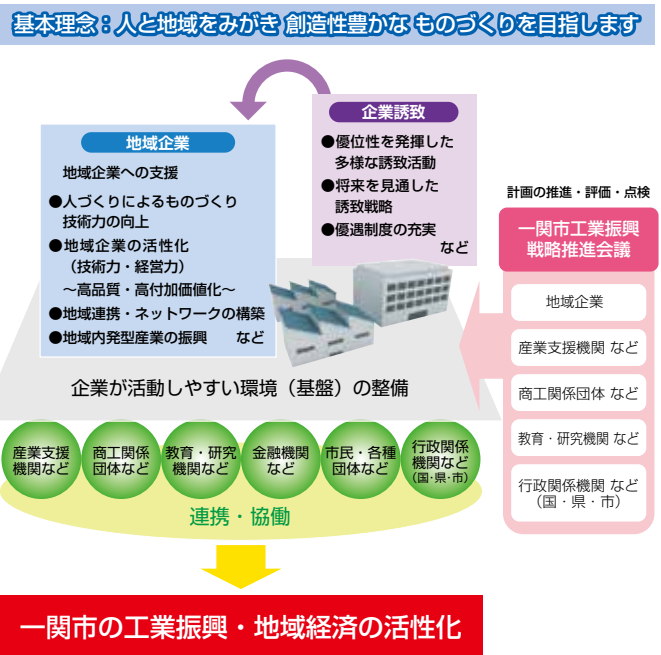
基本理念：人と地域をみがき 創造性豊かな ものづくりを目指します

地域企業

地域企業への支援

●人づくりによるものづくり技術力の向上

●地域企業の活性化（技術力・経営力）～高品質・高付加価値化～

●地域連携・ネットワークの構築

●地域内発型産業の振興　など

企業誘致

●優位性を発揮した多様な誘致活動

●将来を見通した誘致戦略

●優遇制度の充実　など

計画の推進・評価・点検

一関市工業振興戦略推進会議

地域企業

産業支援機関 など

商工関係団体 など

教育・研究機関 など

行政関係機関 など（国・県・市）

企業が活動しやすい環境（基盤）の整備

産業支援機関など

商工関係団体など

教育・研究機関など

金融機関など

市民・各種団体など

行政関係機関など（国・県・市）

連携・協働

一関市の工業振興・地域経済の活性化